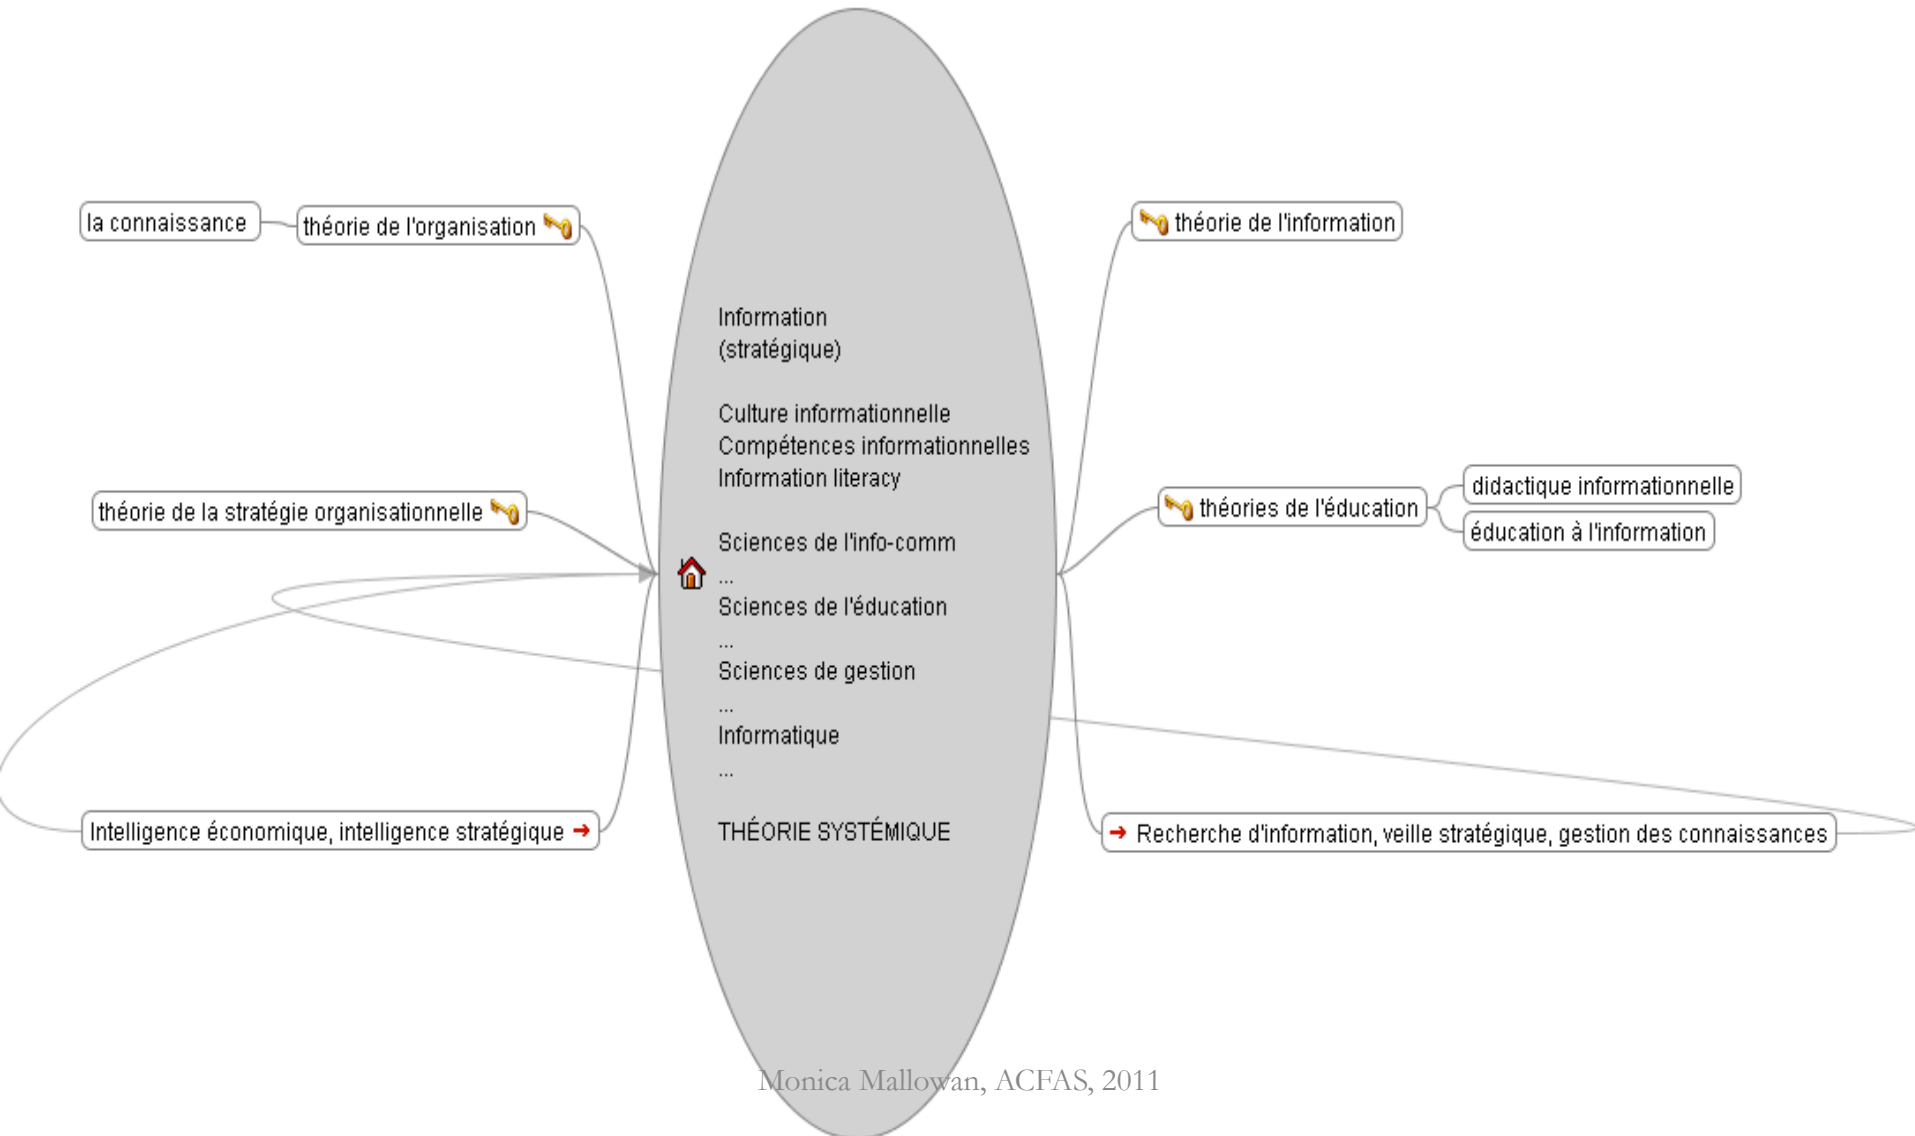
la connaissance

théorie de l'organisation

théorie de la stratégie organisationnelle

Intelligence économique, intelligence stratégique

Information
(stratégique)

Culture informationnelle
Compétences informationnelles
Information literacy

Sciences de l'info-comm
...
Sciences de l'éducation
...
Sciences de gestion
...
Informatique
...

THÉORIE SYSTÉMIQUE

théorie de l'information

théories de l'éducation

didactique informationnelle

éducation à l'information

Recherche d'information, veille stratégique, gestion des connaissances

Monica Mallowan, ACFAS, 2011